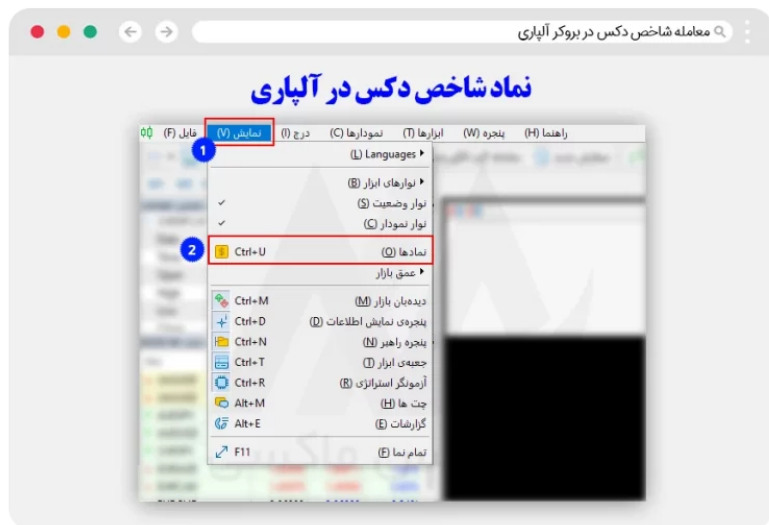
معامله شاخص دکس در بروکر آلپاری

نماد شاخص دکس در آلپاری

فایل (F) نمایش (V) درج (I) نمودارها (C) ابزارها (T) پنجره (W) راهنما (H)

1

2

Languages (L)

نوارهای ابزار (B)

نوار وضعیت (S)

نوار نمودار (C)

نمادها (O) Ctrl+U

عمق بازار

دیده‌بان بازار (M) Ctrl+M

پنجره‌ی نمایش اطلاعات (D) Ctrl+D

پنجره راهبر (N) Ctrl+N

جعبه‌ی ابزار (T) Ctrl+T

آزمونگر استراتژی (R) Ctrl+R

چت ها (H) Alt+M

گزارشات (E) Alt+E

تمام نما (F) F11